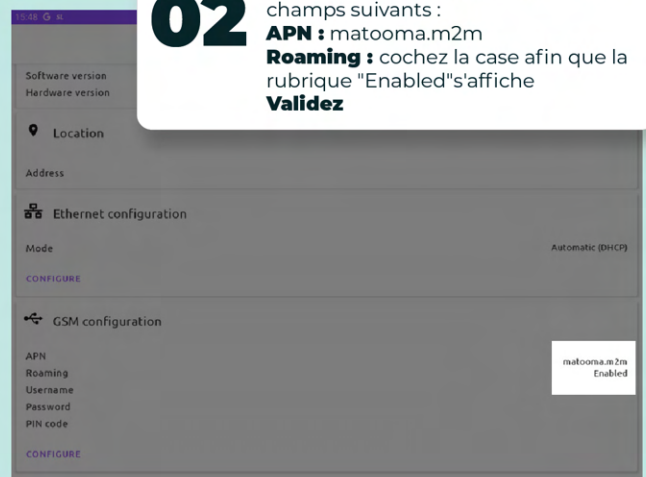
15:48 G

02

champs suivants :
**APN :** matooma.m2m
**Roaming :** cochez la case afin que la rubrique "Enabled"s'affiche
**Validez**

Software version
Hardware version

Location

Address

Ethernet configuration

Mode
Automatic (DHCP)

CONFIGURE

GSM configuration

APN
Roaming
Username
Password
PIN code

matooma.m2m
Enabled

CONFIGURE